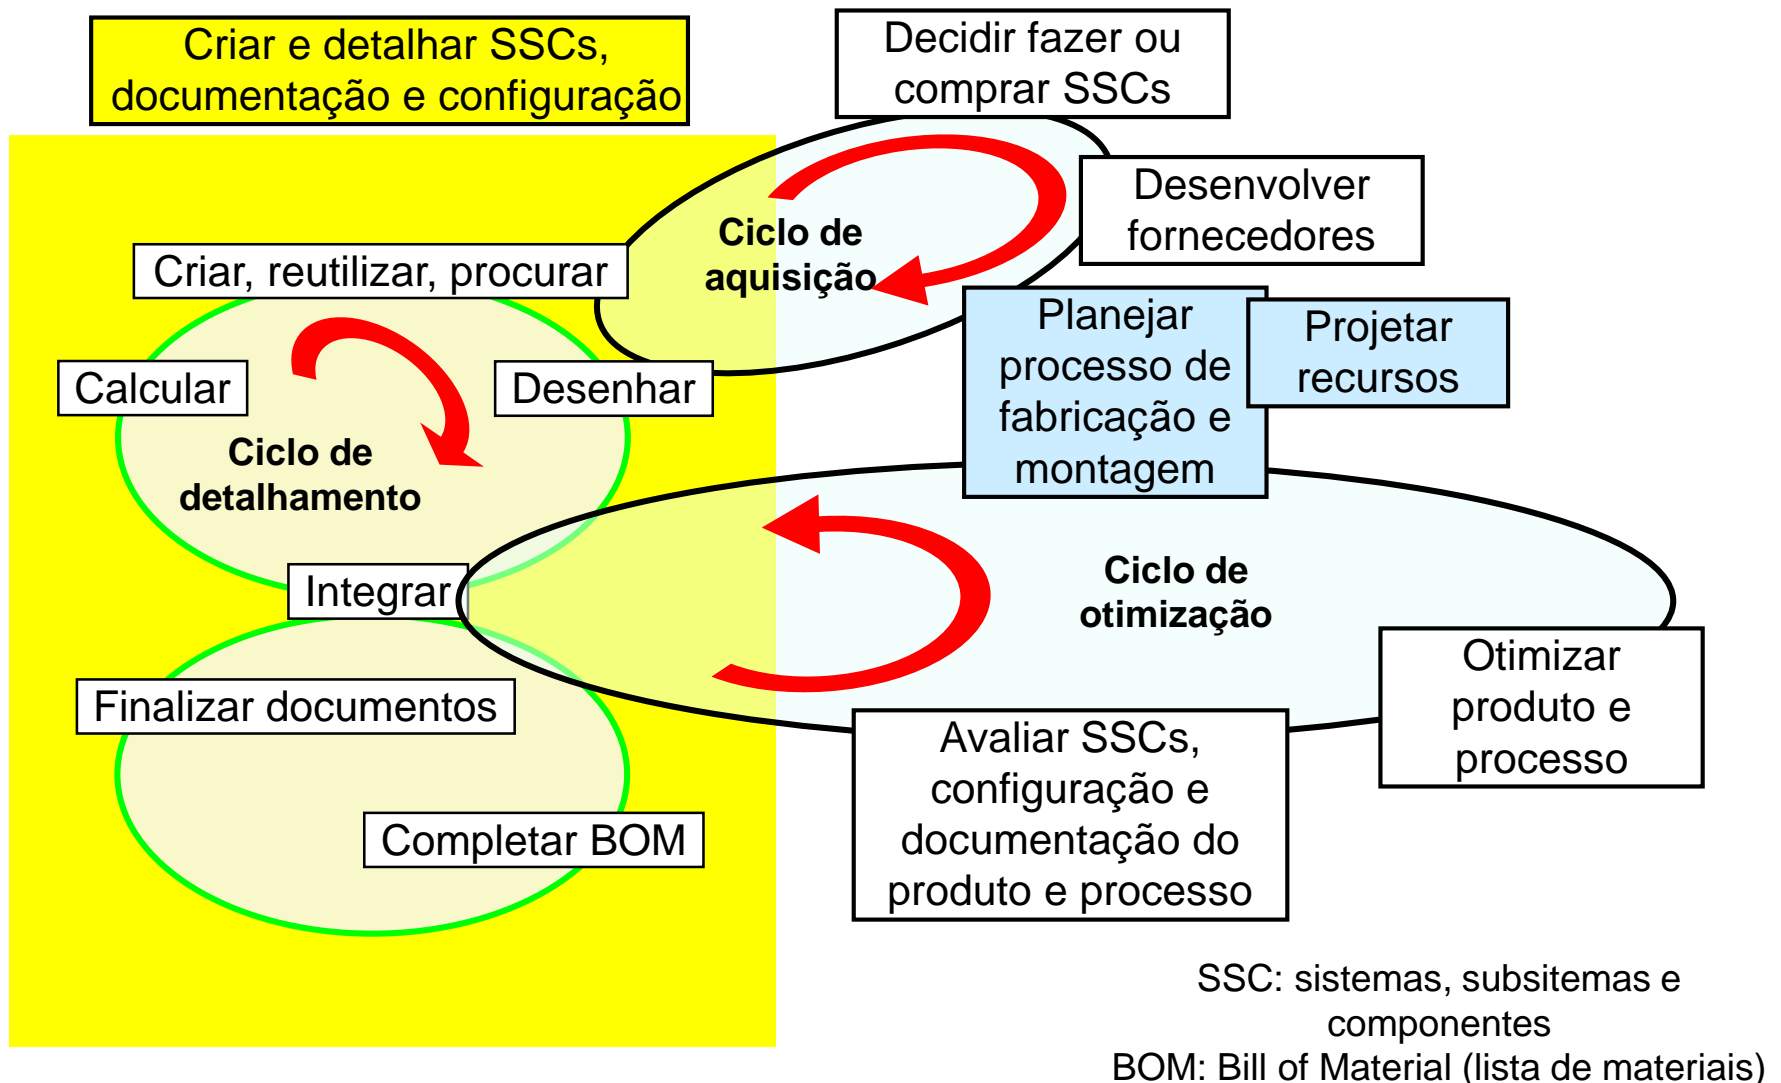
Criar e detalhar SSCs, documentação e configuração

Decidir fazer ou comprar SSCs

Desenvolver fornecedores

Ciclo de aquisição

Criar, reutilizar, procurar

Calcular

Desenhar

Ciclo de detalhamento

Planejar processo de fabricação e montagem

Projetar recursos

Integrar

Ciclo de otimização

Finalizar documentos

Otimizar produto e processo

Avaliar SSCs, configuração e documentação do produto e processo

Completar BOM

SSC: sistemas, subsitemas e componentes
BOM: Bill of Material (lista de materiais)